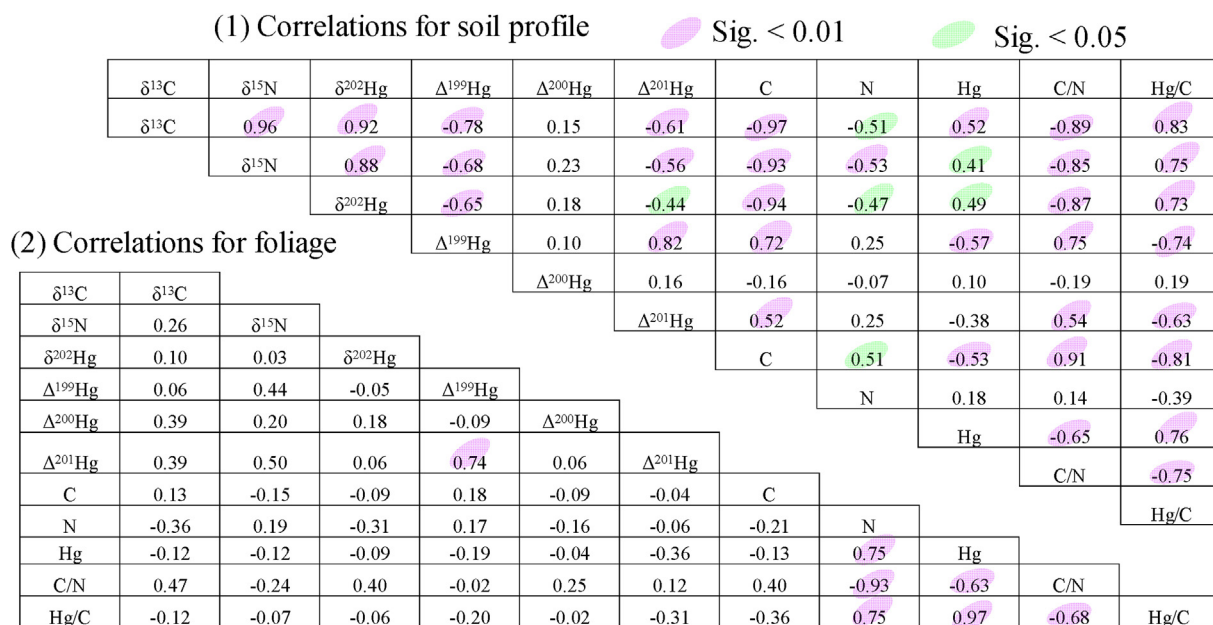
(1) Correlations for soil profile Sig. < 0.01 Sig. < 0.05

| $\delta^{13}C$ | $\delta^{15}N$ | $\delta^{202}Hg$ | $\Delta^{199}Hg$ | $\Delta^{200}Hg$ | $\Delta^{201}Hg$ | C | N | Hg | C/N | Hg/C |
|---|---|---|---|---|---|---|---|---|---|---|
| $\delta^{13}C$ | 0.96 | 0.92 | -0.78 | 0.15 | -0.61 | -0.97 | -0.51 | 0.52 | -0.89 | 0.83 |
| | $\delta^{15}N$ | 0.88 | -0.68 | 0.23 | -0.56 | -0.93 | -0.53 | 0.41 | -0.85 | 0.75 |
| | | $\delta^{202}Hg$ | -0.65 | 0.18 | -0.44 | -0.94 | -0.47 | 0.49 | -0.87 | 0.73 |
| | | | $\Delta^{199}Hg$ | 0.10 | 0.82 | 0.72 | 0.25 | -0.57 | 0.75 | -0.74 |
| | | | | $\Delta^{200}Hg$ | 0.16 | -0.16 | -0.07 | 0.10 | -0.19 | 0.19 |
| | | | | | $\Delta^{201}Hg$ | 0.52 | 0.25 | -0.38 | 0.54 | -0.63 |
| | | | | | | C | 0.51 | -0.53 | 0.91 | -0.81 |
| | | | | | | | N | 0.18 | 0.14 | -0.39 |
| | | | | | | | | Hg | -0.65 | 0.76 |
| | | | | | | | | | C/N | -0.75 |
| | | | | | | | | | | Hg/C |

(2) Correlations for foliage

| $\delta^{13}C$ | $\delta^{13}C$ | | | | | | | | | |
|---|---|---|---|---|---|---|---|---|---|---|
| $\delta^{15}N$ | 0.26 | $\delta^{15}N$ | | | | | | | | |
| $\delta^{202}Hg$ | 0.10 | 0.03 | $\delta^{202}Hg$ | | | | | | | |
| $\Delta^{199}Hg$ | 0.06 | 0.44 | -0.05 | $\Delta^{199}Hg$ | | | | | | |
| $\Delta^{200}Hg$ | 0.39 | 0.20 | 0.18 | -0.09 | $\Delta^{200}Hg$ | | | | | |
| $\Delta^{201}Hg$ | 0.39 | 0.50 | 0.06 | 0.74 | 0.06 | $\Delta^{201}Hg$ | | | | |
| C | 0.13 | -0.15 | -0.09 | 0.18 | -0.09 | -0.04 | C | | | |
| N | -0.36 | 0.19 | -0.31 | 0.17 | -0.16 | -0.06 | -0.21 | N | | |
| Hg | -0.12 | -0.12 | -0.09 | -0.19 | -0.04 | -0.36 | -0.13 | 0.75 | Hg | |
| C/N | 0.47 | -0.24 | 0.40 | -0.02 | 0.25 | 0.12 | 0.40 | -0.93 | -0.63 | C/N |
| Hg/C | -0.12 | -0.07 | -0.06 | -0.20 | -0.02 | -0.31 | -0.36 | 0.75 | 0.97 | -0.68 | Hg/C |